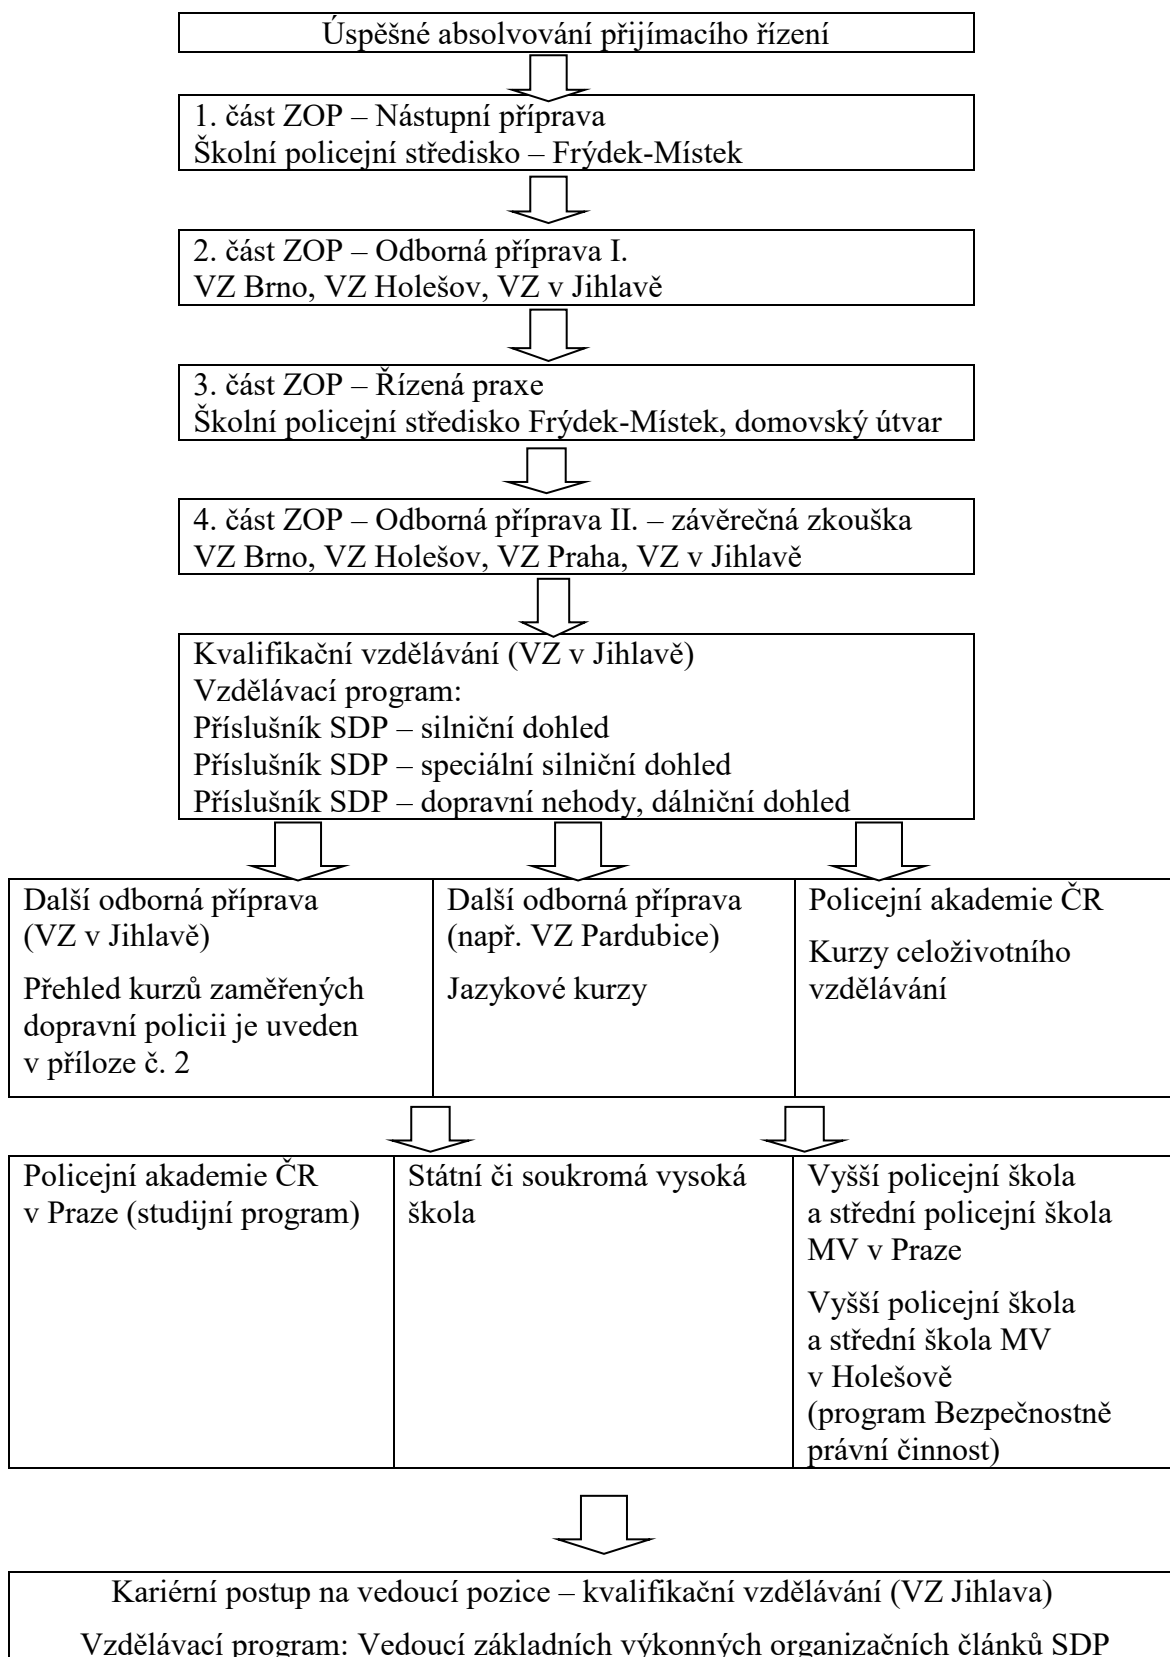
Úspěšné absolvování přijímacího řízení

1. část ZOP – Nástupní příprava
Školní policejní středisko – Frýdek-Místek

2. část ZOP – Odborná příprava I.
VZ Brno, VZ Holešov, VZ v Jihlavě

3. část ZOP – Řízená praxe
Školní policejní středisko Frýdek-Místek, domovský útvar

4. část ZOP – Odborná příprava II. – závěrečná zkouška
VZ Brno, VZ Holešov, VZ Praha, VZ v Jihlavě

Kvalifikační vzdělávání (VZ v Jihlavě)
Vzdělávací program:
Příslušník SDP – silniční dohled
Příslušník SDP – speciální silniční dohled
Příslušník SDP – dopravní nehody, dálniční dohled

| Další odborná příprava (VZ v Jihlavě)<br>Přehled kurzů zaměřených dopravní policii je uveden v příloze č. 2 | Další odborná příprava (např. VZ Pardubice)<br>Jazykové kurzy | Policejní akademie ČR<br>Kurzy celoživotního vzdělávání |
|---|---|---|

| Policejní akademie ČR v Praze (studijní program) | Státní či soukromá vysoká škola | Vyšší policejní škola a střední policejní škola MV v Praze<br>Vyšší policejní škola a střední škola MV v Holešově (program Bezpečnostně právní činnost) |
|---|---|---|

Kariérní postup na vedoucí pozice – kvalifikační vzdělávání (VZ Jihlava)
Vzdělávací program: Vedoucí základních výkonných organizačních článků SDP